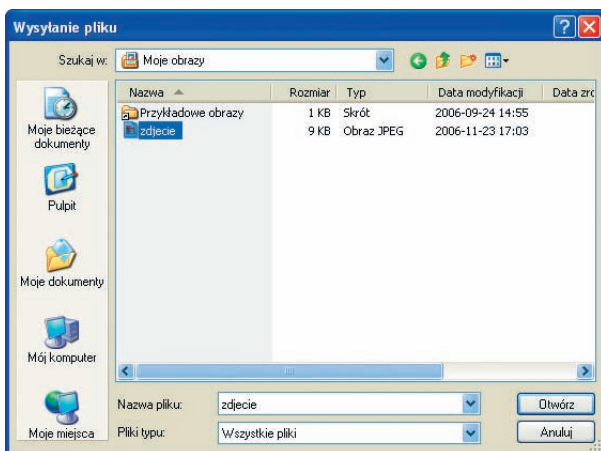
Wysyłanie pliku

Szukaj w: Moje obrazy

Moje bieżące dokumenty

Pulpit

Moje dokumenty

Mój komputer

Moje miejsca

| Nazwa | Rozmiar | Typ | Data modyfikacji | Data zro |
|---|---|---|---|---|
| Przykładowe obrazy | 1 KB | Skrót | 2006-09-24 14:55 | |
| zdjecie | 9 KB | Obraz JPEG | 2006-11-23 17:03 | |

Nazwa pliku: zdjecie

Pliki typu: Wszystkie pliki

Otwórz

Anuluj